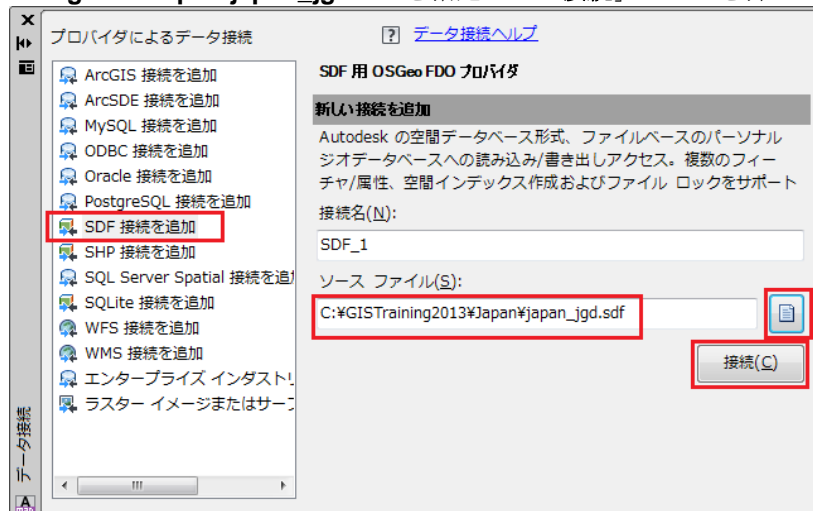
プロバイダによるデータ接続

データ接続ヘルプ

ArcGIS 接続を追加
ArcSDE 接続を追加
MySQL 接続を追加
ODBC 接続を追加
Oracle 接続を追加
PostgreSQL 接続を追加
SDF 接続を追加
SHP 接続を追加
SQL Server Spatial 接続を追
SQLite 接続を追加
WFS 接続を追加
WMS 接続を追加
エンタープライズ インダストリ
ラスター イメージまたはサーフ

SDF 用 OSGeo FDO プロバイダ

新しい接続を追加

Autodesk の空間データベース形式、ファイルベースのパーソナルジオデータベースへの読み込み/書き出しアクセス。複数のフィーチャ/属性、空間インデックス作成およびファイル ロックをサポート

接続名(N):

SDF_1

ソース ファイル(S):

C:¥GISTraining2013¥Japan¥japan_jgd.sdf

接続(C)

データ接続